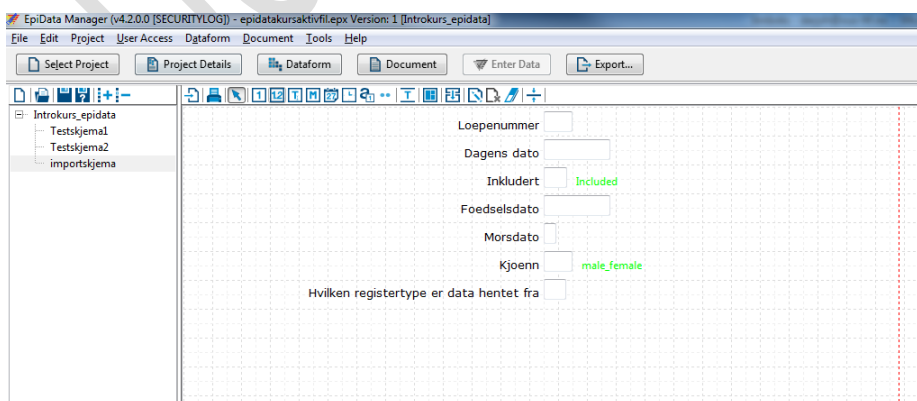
EpiData Manager (v4.2.0.0 [SECURITYLOG]) - epidatakursaktivfil.epx Version: 1 [Introkurs_epidata]

File Edit Project User Access Dataform Document Tools Help

Select Project
Project Details
Dataform
Document
Enter Data
Export...

Introkurs_epidata
Testskjema1
Testskjema2
importskjema

Loepenummer
Dagens dato
Inkludert Included
Foedselsdato
Morsdato
Kjoenn male_female
Hvilken registertype er data hentet fra